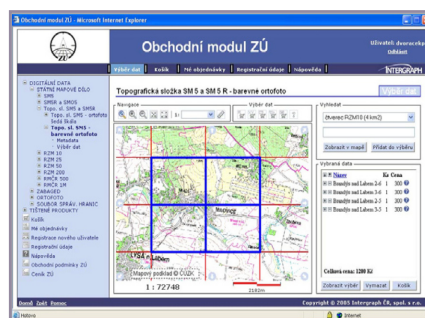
Obchodní modul ZÚ - Microsoft Internet Explorer

Obchodní modul ZÚ

Uživatel: dvoracekp
Odhlásit

Výběr dat | Košík | Mé objednávky | Registrační údaje | Nápověda

INTERGRAPH

DIGITÁLNÍ DATA
STÁTNÍ MAPOVÉ DÍLO
SM5
SM5R a ŠMO5
Topo. sl. SM5 a SM5R
Topo. sl. SM5 - ortofoto šedá škála
Topo. sl. SM5 - barevné ortofoto
Metadata
Výběr dat
RZM 10
RZM 25
RZM 50
RZM 200
RMČR 500
RMČR 1M
ZABAGED
ORTOFOTO
SOUBOR SPRÁV. HRANIC
TIŠTĚNÉ PRODUKTY
Košík
Mé objednávky
Registrace nového uživatele
Registrační údaje
Nápověda
Obchodní podmínky ZÚ
Ceník ZÚ

Topografická složka SM 5 a SM 5 R - barevné ortofoto

Výběr dat

Navigace

Výběr dat

Vyhledat

Zvolte RZM10 (Klm2)

Zobrazit v mapě | Přidat do výběru

Vybraná data

| | Kn | Cena |
|---|---|---|
| Název | | |
| Brandýs nad Labem 2-4 | 1 | 300 |
| Brandýs nad Labem 3-6 | 1 | 300 |
| Brandýs nad Labem 2-3 | 1 | 300 |
| Brandýs nad Labem 3-5 | 1 | 300 |

Celková cena: 1200 Kč

Zobrazit výběr | Vymazat | Košík

Mapový podklad © ČÚZK

1 : 72748

2192m

Domů Úvod Pomoc

Copyright © 2005 Intergraph ČR, spol. s r.o.

Hotovo

Internet